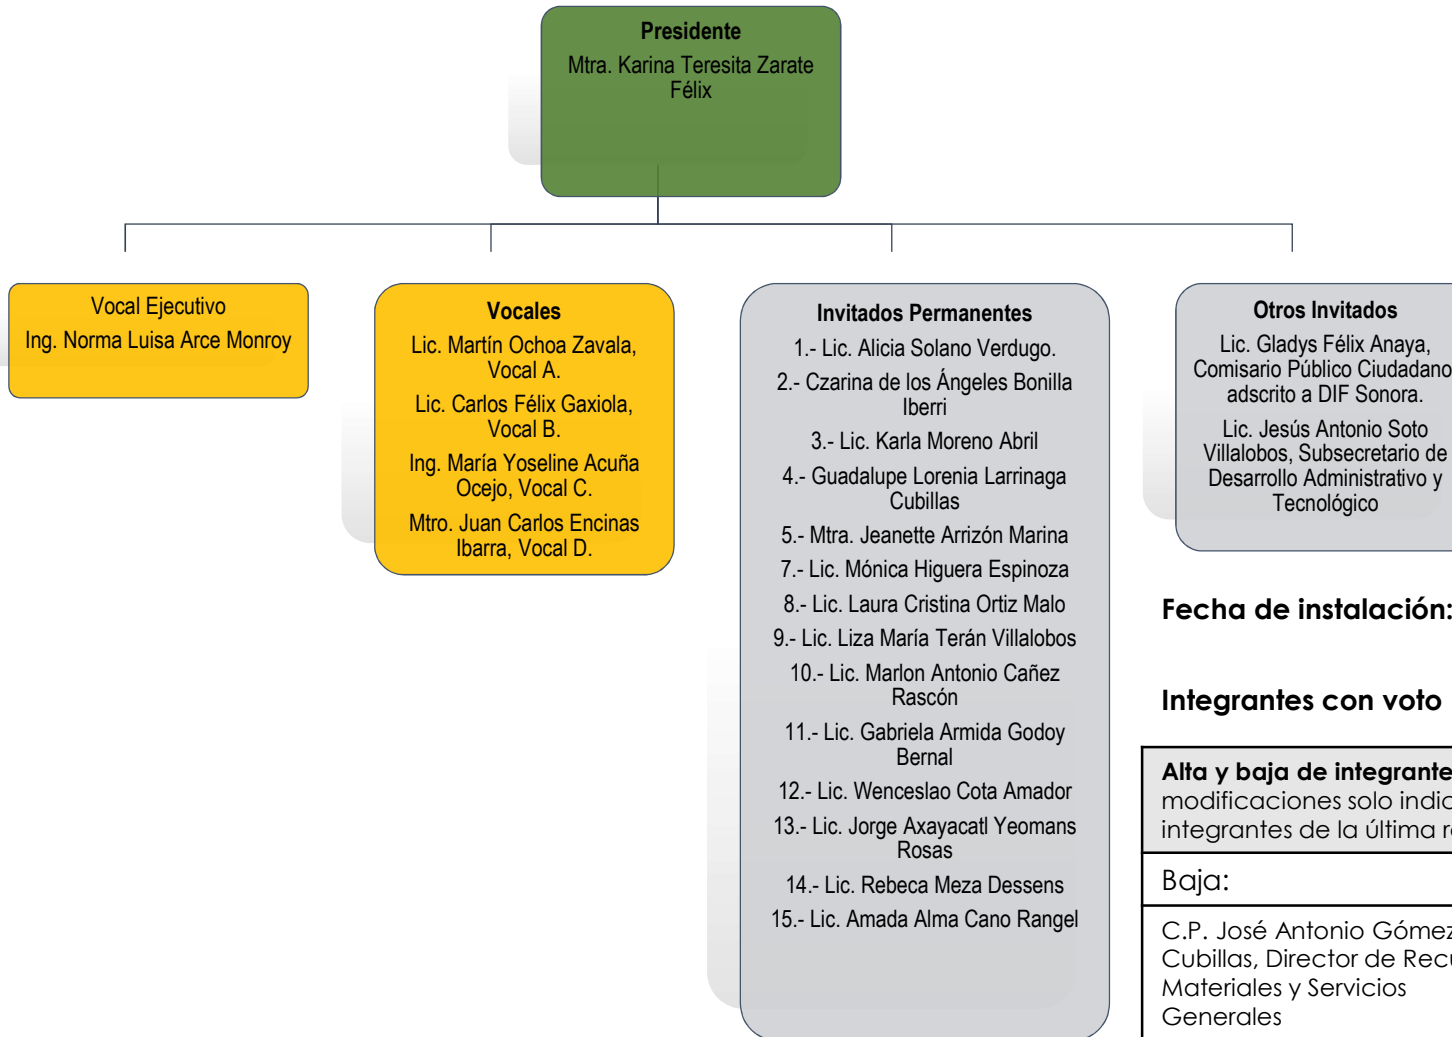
**Presidente**
Mtra. Karina Teresita Zarate Félix

Vocal Ejecutivo
Ing. Norma Luisa Arce Monroy

**Vocales**
Lic. Martín Ochoa Zavala, Vocal A.
Lic. Carlos Félix Gaxiola, Vocal B.
Ing. María Yoseline Acuña Ocejo, Vocal C.
Mtro. Juan Carlos Encinas Ibarra, Vocal D.

**Invitados Permanentes**
1.- Lic. Alicia Solano Verdugo.
2.- Czarina de los Ángeles Bonilla Iberri
3.- Lic. Karla Moreno Abril
4.- Guadalupe Lorenia Larrinaga Cubillas
5.- Mtra. Jeanette Arrizón Marina
7.- Lic. Mónica Higuera Espinoza
8.- Lic. Laura Cristina Ortiz Malo
9.- Lic. Liza María Terán Villalobos
10.- Lic. Marlon Antonio Cañez Rascón
11.- Lic. Gabriela Armida Godoy Bernal
12.- Lic. Wenceslao Cota Amador
13.- Lic. Jorge Axayacatl Yeomans Rosas
14.- Lic. Rebeca Meza Dessens
15.- Lic. Amada Alma Cano Rangel

**Otros Invitados**
Lic. Gladys Félix Anaya, Comisario Público Ciudadano adscrito a DIF Sonora.
Lic. Jesús Antonio Soto Villalobos, Subsecretario de Desarrollo Administrativo y Tecnológico

**Fecha de instalación:**

**Integrantes con voto**

| **Alta y baja de integrante** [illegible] modificaciones solo indic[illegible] integrantes de la última r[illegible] |
|---|
| Baja: |
| C.P. José Antonio Gómez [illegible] Cubillas, Director de Recu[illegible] Materiales y Servicios Generales |